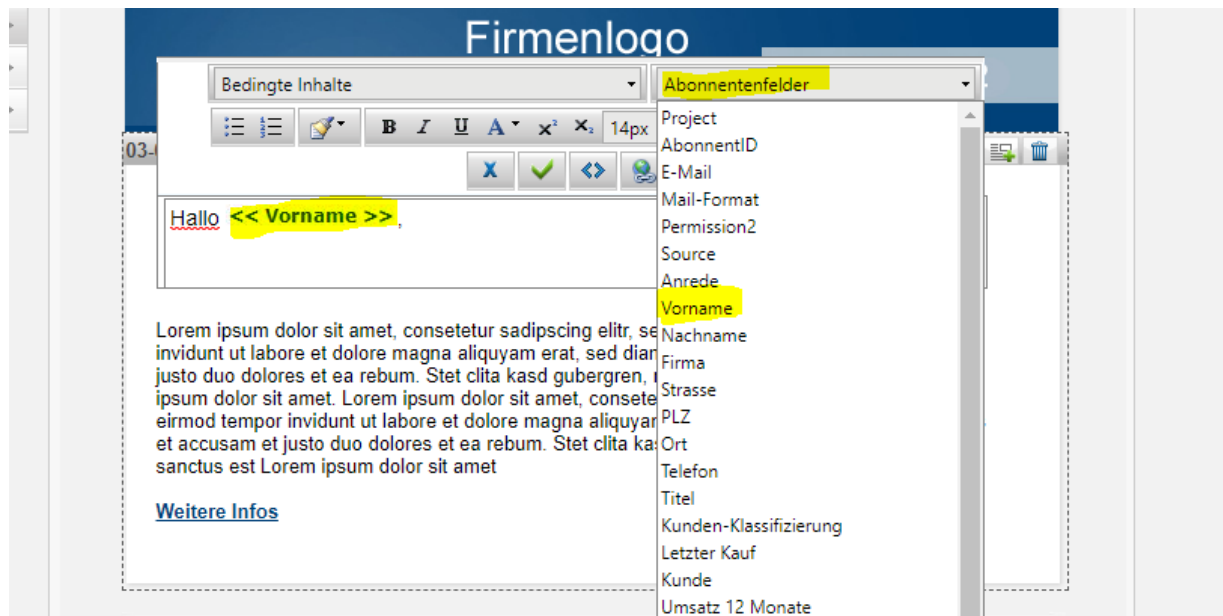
Firmenlogo

Bedingte Inhalte

Abonnentenfelder

B I U A $x^2$ $x_2$ 14px

03-0

Hallo << Vorname >>,

Project
AbonnentID
E-Mail
Mail-Format
Permission2
Source
Anrede
Vorname
Nachname
Firma
Strasse
PLZ
Ort
Telefon
Titel
Kunden-Klassifizierung
Letzter Kauf
Kunde
Umsatz 12 Monate

Lorem ipsum dolor sit amet, consetetur sadipscing elitr, se invidunt ut labore et dolore magna aliquyam erat, sed diam justo duo dolores et ea rebum. Stet clita kasd gubergren, ipsum dolor sit amet. Lorem ipsum dolor sit amet, consete eirmod tempor invidunt ut labore et dolore magna aliquyam et accusam et justo duo dolores et ea rebum. Stet clita ka sanctus est Lorem ipsum dolor sit amet

Weitere Infos